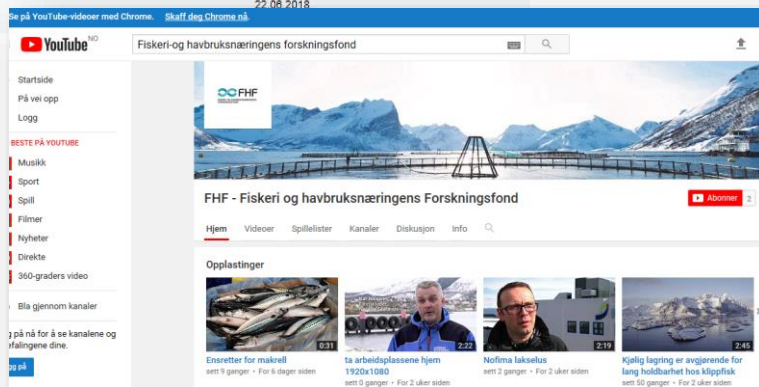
22.06.2018

Se på YouTube-videoer med Chrome. Skaff deg Chrome nå.

YouTube NO

Fiskeri-og havbruksnæringens forskningsfond

Startside
På vei opp
Logg

BESTE PÅ YOUTUBE
Musikk
Sport
Spill
Filmer
Nyheter
Direkte
360-graders video

Bla gjennom kanaler

g på nå for å se kanalene og efalingene dine.

gg på

FHF

FHF - Fiskeri og havbruksnæringens Forskningsfond

Abonner 2

Hjem Videoer Spillelister Kanaler Diskusjon Info

Opplastinger

0:31
Ensretter for makrell
sett 9 ganger • For 6 dager siden

2:22
ta arbeidsplassene hjem 1920x1080
sett 0 ganger • For 2 uker siden

2:19
Nofima lakselus
sett 2 ganger • For 2 uker siden

2:45
Kjølig lagring er avgjørende for lang holdbarhet hos klippfisk
sett 50 ganger • For 2 uker siden